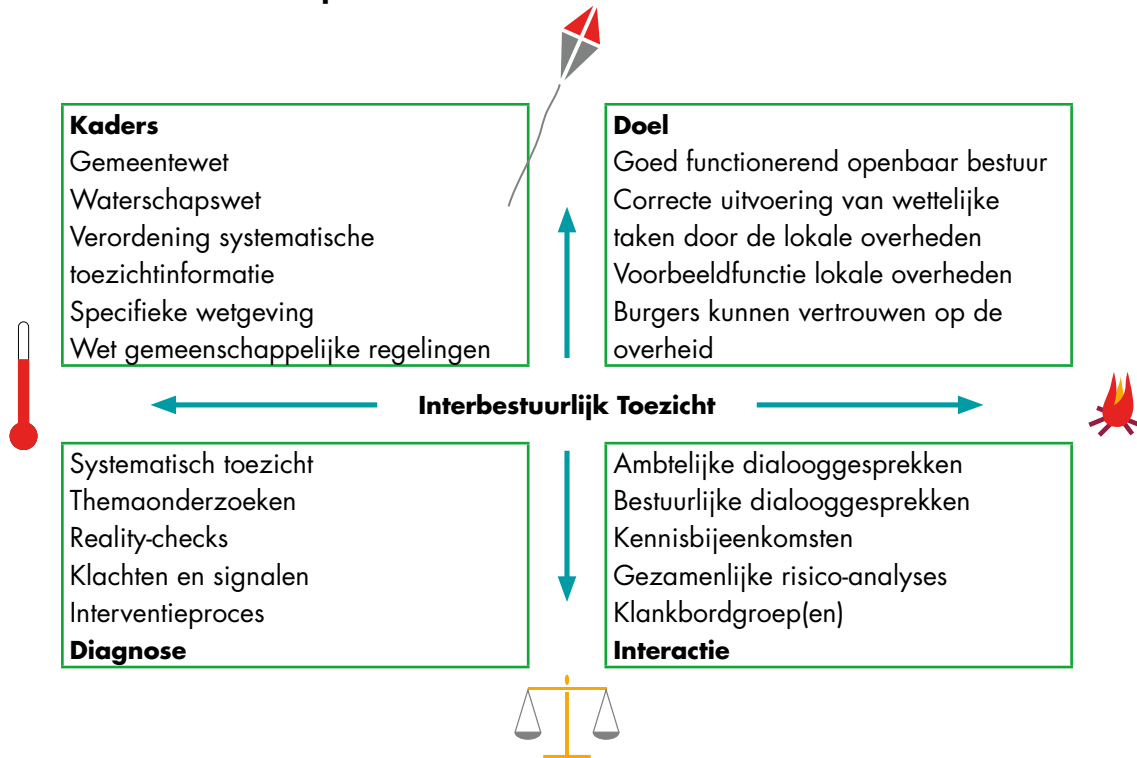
**Kaders**
Gemeentewet
Waterschapswet
Verordening systematische toezichtinformatie
Specifieke wetgeving
Wet gemeenschappelijke regelingen

**Doel**
Goed functionerend openbaar bestuur
Correcte uitvoering van wettelijke taken door de lokale overheden
Voorbeeldfunctie lokale overheden
Burgers kunnen vertrouwen op de overheid

**Interbestuurlijk Toezicht**

Systematisch toezicht
Themaonderzoeken
Reality-checks
Klachten en signalen
Interventieproces
**Diagnose**

Ambtelijke dialooggesprekken
Bestuurlijke dialooggesprekken
Kennisbijeenkomsten
Gezamenlijke risico-analyses
Klankbordgroep(en)
**Interactie**